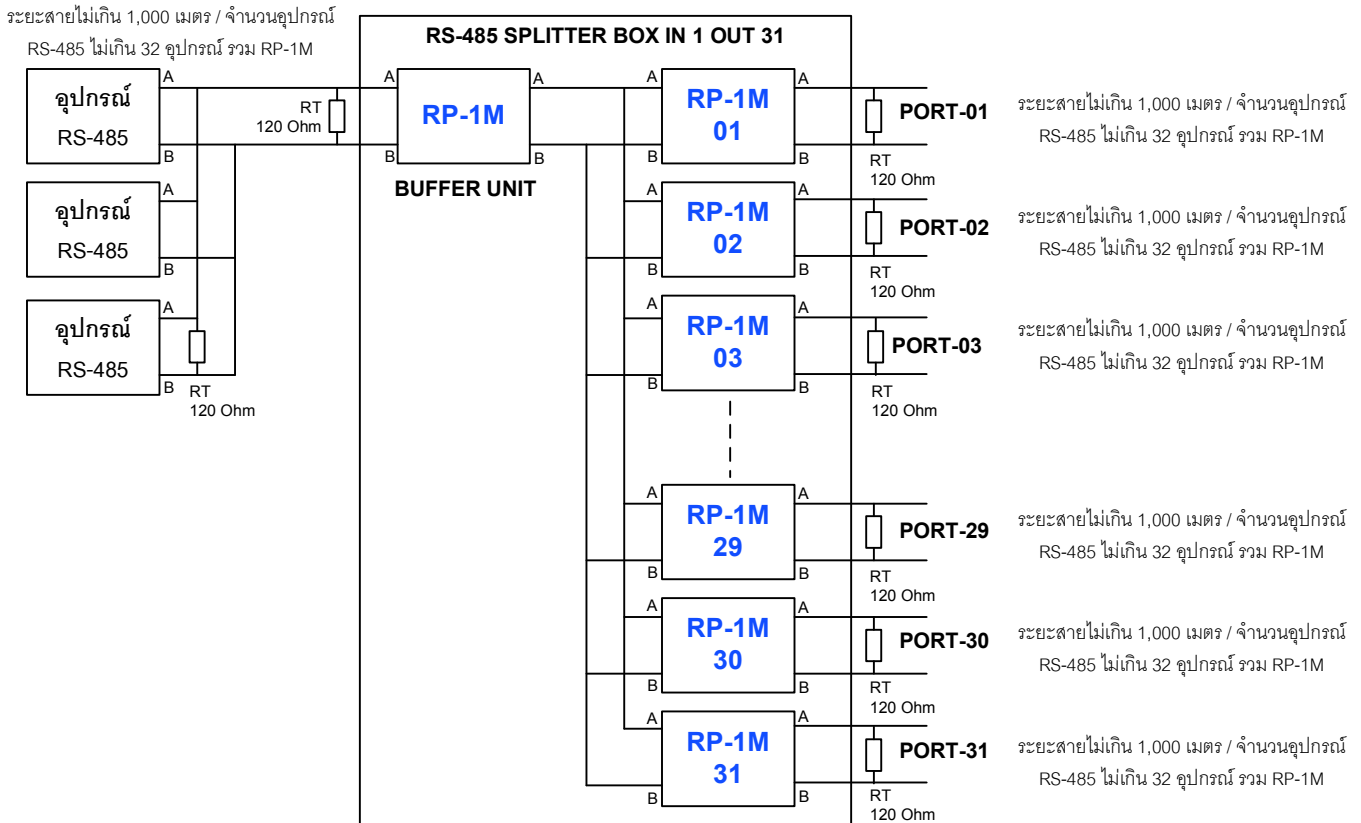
ระยะสายไม่เกิน 1,000 เมตร / จำนวนอุปกรณ์
RS-485 ไม่เกิน 32 อุปกรณ์ รวม RP-1M

RS-485 SPLITTER BOX IN 1 OUT 31

A
อุปกรณ์
RS-485
B

A
อุปกรณ์
RS-485
B

A
อุปกรณ์
RS-485
B

RT
120 Ohm

RT
120 Ohm

A
RP-1M
B
A
B

BUFFER UNIT

A
RP-1M
01
B
A
B
RT
120 Ohm
PORT-01
ระยะสายไม่เกิน 1,000 เมตร / จำนวนอุปกรณ์
RS-485 ไม่เกิน 32 อุปกรณ์ รวม RP-1M

A
RP-1M
02
B
A
B
RT
120 Ohm
PORT-02
ระยะสายไม่เกิน 1,000 เมตร / จำนวนอุปกรณ์
RS-485 ไม่เกิน 32 อุปกรณ์ รวม RP-1M

A
RP-1M
03
B
A
B
RT
120 Ohm
PORT-03
ระยะสายไม่เกิน 1,000 เมตร / จำนวนอุปกรณ์
RS-485 ไม่เกิน 32 อุปกรณ์ รวม RP-1M

A
RP-1M
29
B
A
B
RT
120 Ohm
PORT-29
ระยะสายไม่เกิน 1,000 เมตร / จำนวนอุปกรณ์
RS-485 ไม่เกิน 32 อุปกรณ์ รวม RP-1M

A
RP-1M
30
B
A
B
RT
120 Ohm
PORT-30
ระยะสายไม่เกิน 1,000 เมตร / จำนวนอุปกรณ์
RS-485 ไม่เกิน 32 อุปกรณ์ รวม RP-1M

A
RP-1M
31
B
A
B
RT
120 Ohm
PORT-31
ระยะสายไม่เกิน 1,000 เมตร / จำนวนอุปกรณ์
RS-485 ไม่เกิน 32 อุปกรณ์ รวม RP-1M